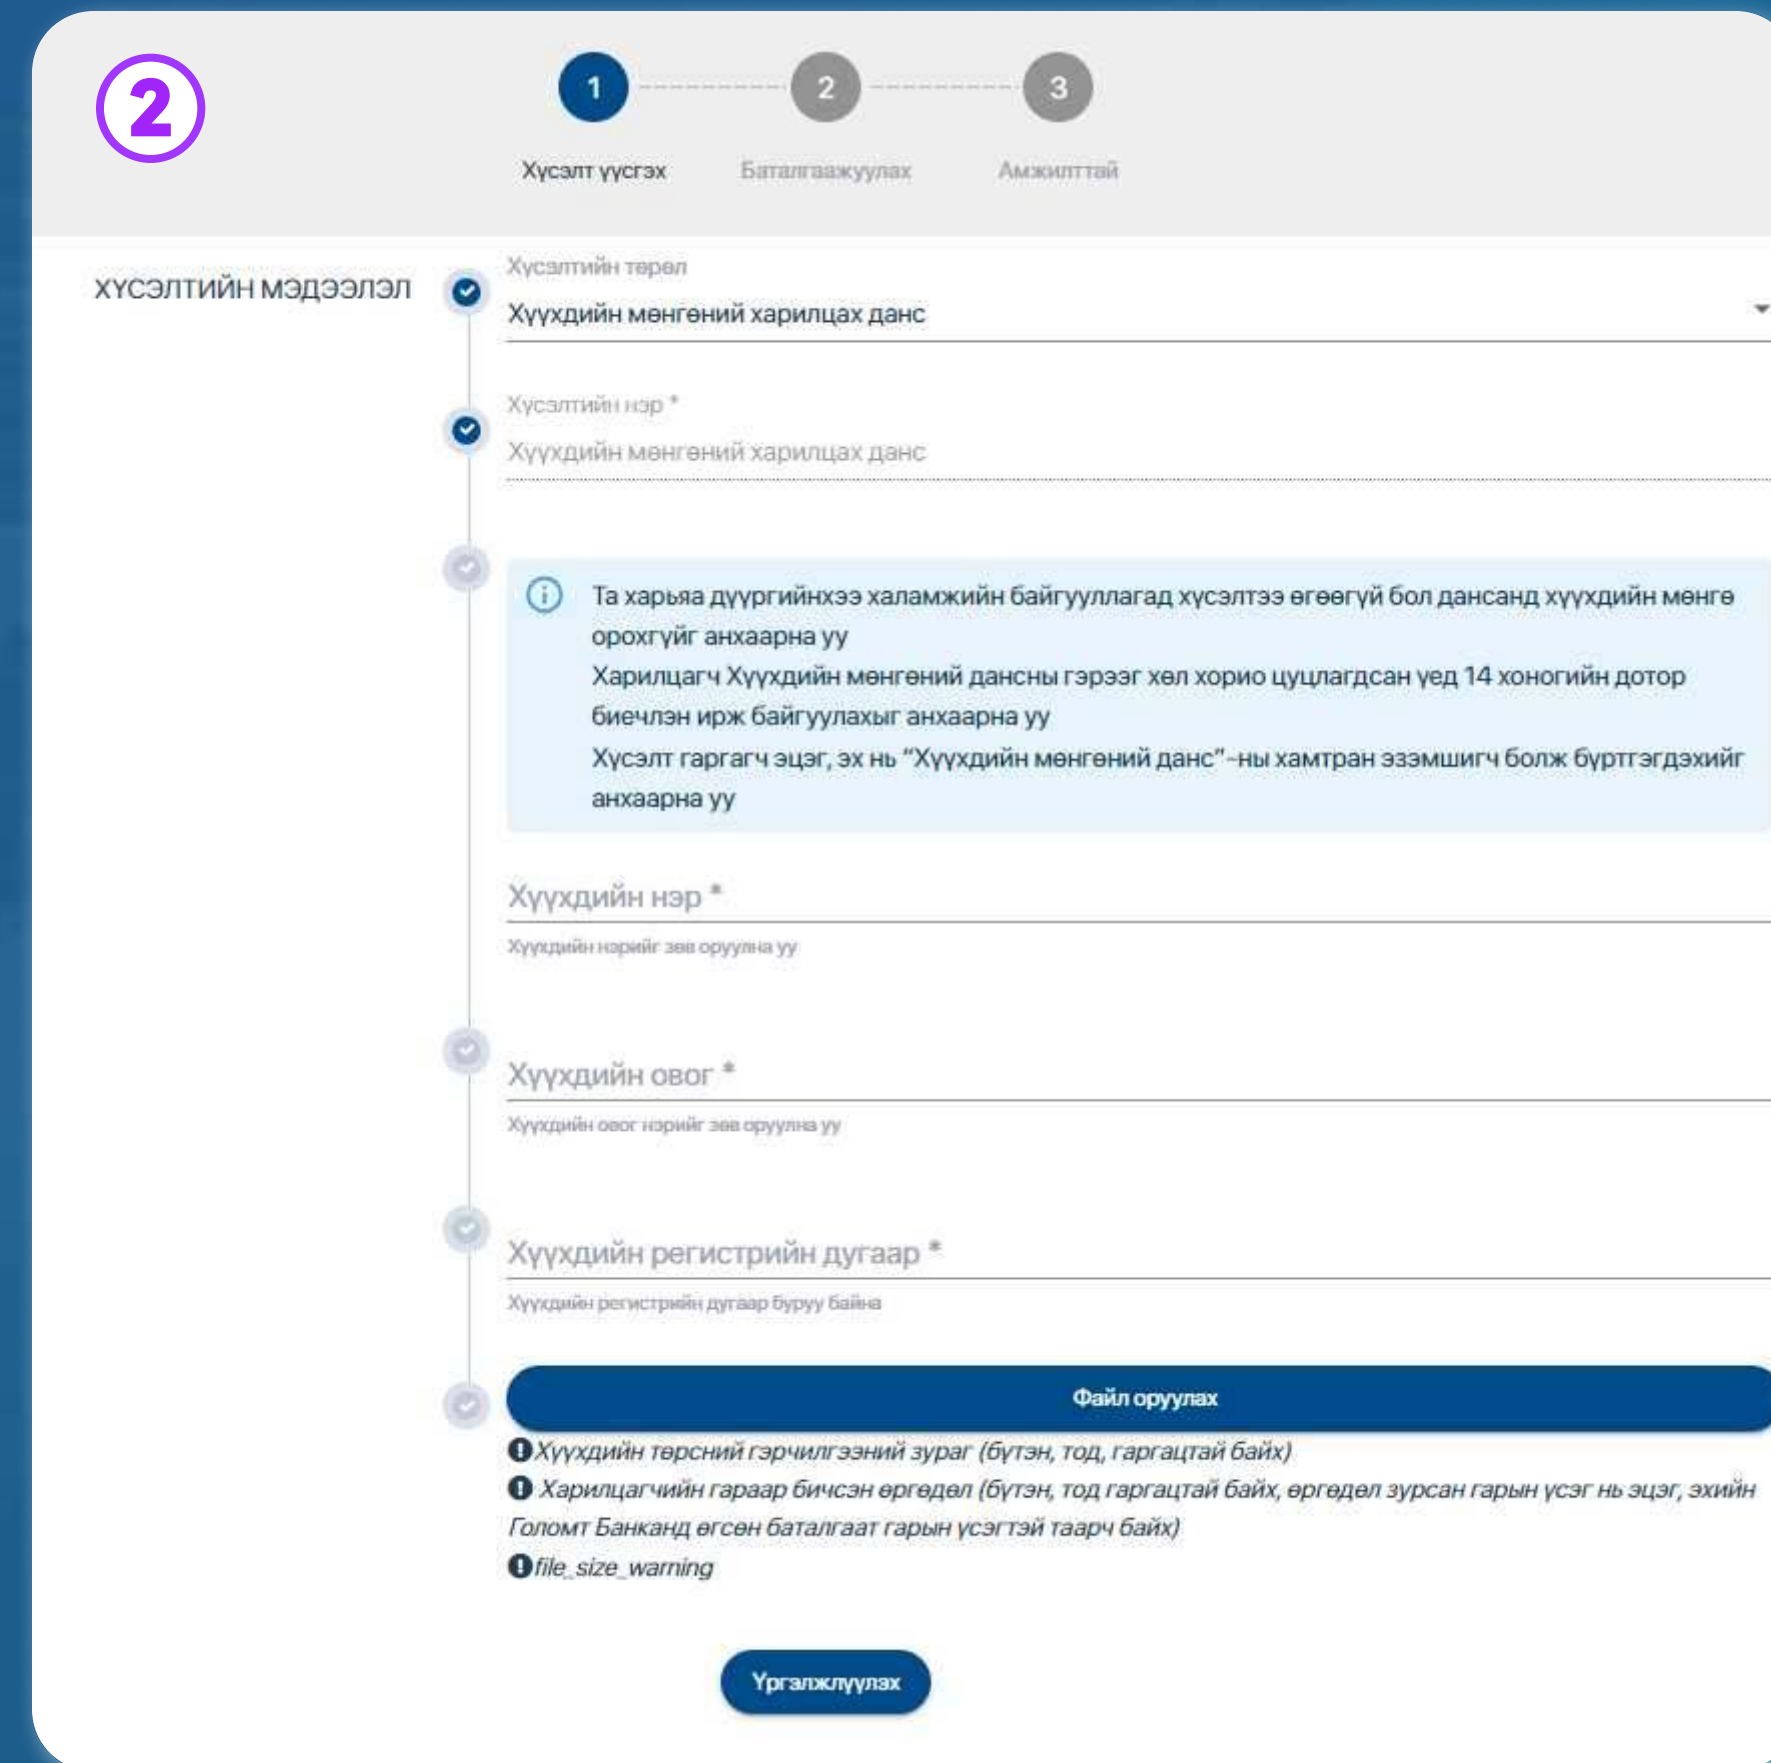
2

1
Хүсэлт үүсгэх

2
Баталгаажуулах

3
Амжилттай

ХҮСЭЛТИЙН МЭДЭЭЛЭЛ

Хүсэлтийн төрөл
Хүүхдийн мөнгөний харилцах данс

Хүсэлтийн нэр *
Хүүхдийн мөнгөний харилцах данс

Та харьяа дүүргийнхээ халамжийн байгууллагад хүсэлтээ өгөөгүй бол дансанд хүүхдийн мөнгө орохгүйг анхаарна уу
Харилцагч Хүүхдийн мөнгөний дансны гэрээг хөл хорио цуцлагдсан үед 14 хоногийн дотор биечлэн ирж байгуулахыг анхаарна уу
Хүсэлт гаргагч эцэг, эх нь "Хүүхдийн мөнгөний данс"-ны хамтран эзэмшигч болж бүртгэгдэхийг анхаарна уу

Хүүхдийн нэр *
Хүүхдийн нэрийг зөв оруулна уу

Хүүхдийн овог *
Хүүхдийн овог нэрийг зөв оруулна уу

Хүүхдийн регистрийн дугаар *
Хүүхдийн регистрийн дугаар буруу байна

Файл оруулах

Хүүхдийн төрсний гэрчилгээний зураг (бүтэн, тод, гаргацтай байх)
Харилцагчийн гараар бичсэн өргөдөл (бүтэн, тод гаргацтай байх, өргөдөл зурсан гарын үсэг нь эцэг, эхийн Голомт Банканд өгсөн баталгаат гарын үсэгтэй таарч байх)
file_size_warning

Үргэлжлүүлэх